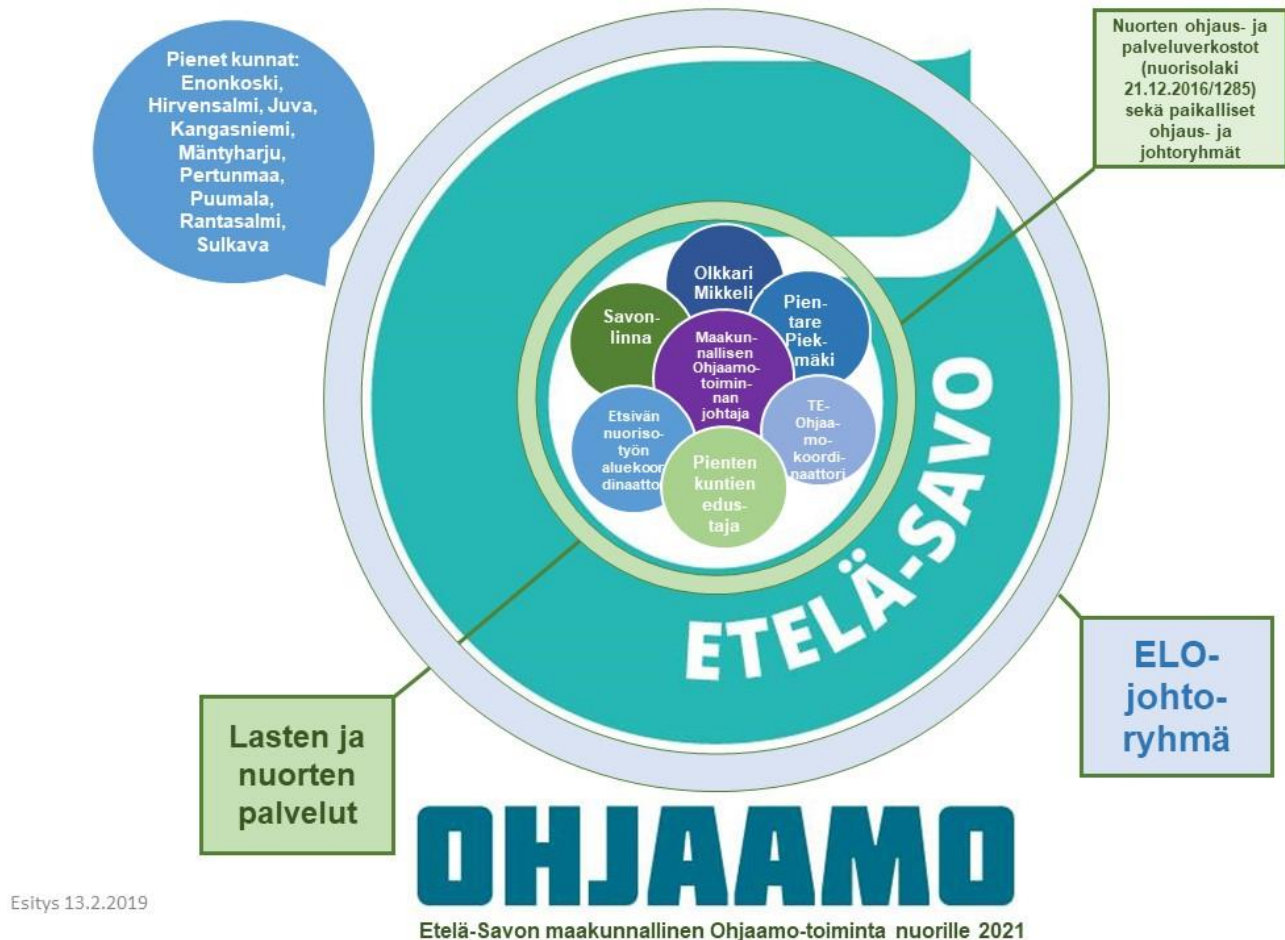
Pienet kunnat: Enonkoski, Hirvensalmi, Juva, Kangasniemi, Mäntyharju, Pertunmaa, Puumala, Rantasalmi, Sulkava

Nuorten ohjaus- ja palveluverkostot (nuorisolaki 21.12.2016/1285) sekä paikalliset ohjaus- ja johtoryhmät

Olkkari Mikkeli

Savonlinna

Pientare Piekmäki

Maakunnallisen Ohjaamotoiminnan johtaja

Etsivän nuorisotyön aluekoordinaattori

TE-Ohjaamokoordinaattori

Pienten kuntien edustaja

ETELÄ-SAVO

ELO-johtoryhmä

Lasten ja nuorten palvelut

OHJAAMO

Esitys 13.2.2019

Etelä-Savon maakunnallinen Ohjaamo-toiminta nuorille 2021